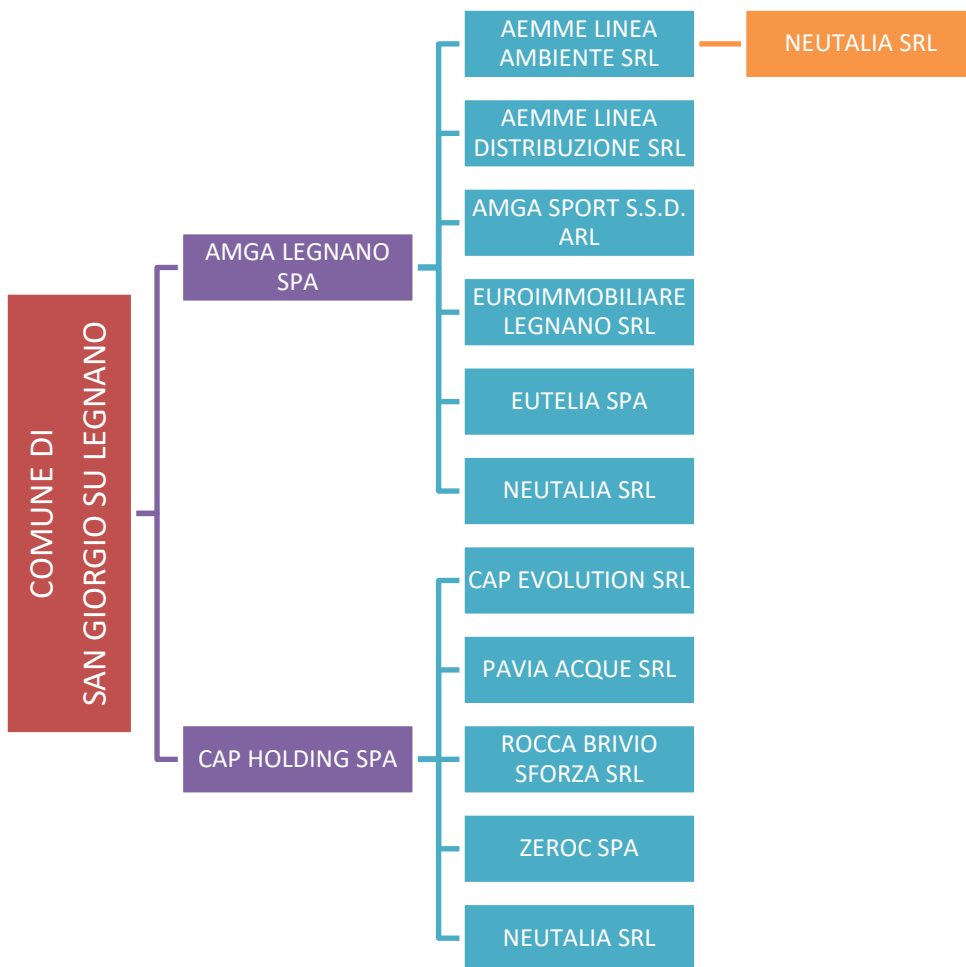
COMUNE DI
SAN GIORGIO SU LEGNANO

AMGA LEGNANO SPA

AEMME LINEA AMBIENTE SRL

NEUTALIA SRL

AEMME LINEA DISTRIBUZIONE SRL

AMGA SPORT S.S.D. ARL

EUROIMMOBILIARE LEGNANO SRL

EUTELIA SPA

NEUTALIA SRL

CAP HOLDING SPA

CAP EVOLUTION SRL

PAVIA ACQUE SRL

ROCCA BRIVIO SFORZA SRL

ZEROC SPA

NEUTALIA SRL